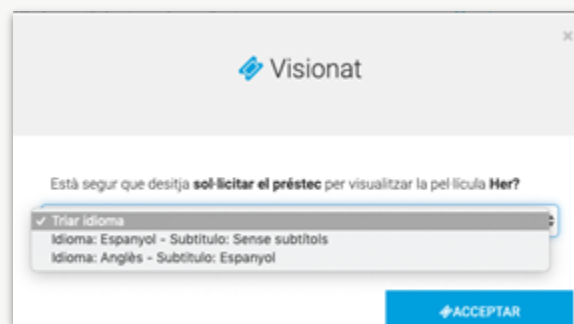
×

Visionat

Està segur que desitja sol·licitar el préstec per visualitzar la pel·lícula Her?

✓ Triar idioma
Idioma: Espanyol - Subtitulo: Sense subtítols
Idioma: Anglès - Subtitulo: Espanyol

ACCEPTAR